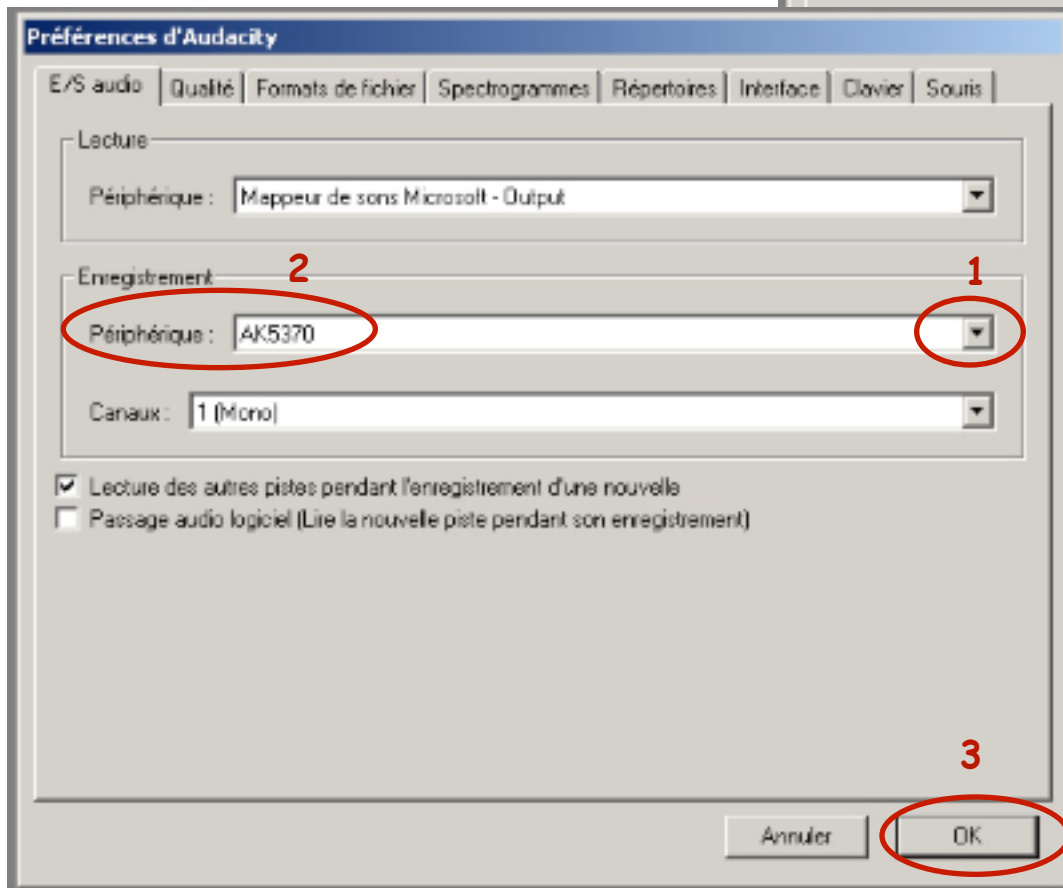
Préférences d'Audacity

E/S audio | Qualité | Formats de fichier | Spectrogrammes | Répertoires | Interface | Clavier | Souris

Lecture

Périphérique : Mappeur de sons Microsoft - Output

Enregistrement

2

1

Périphérique : AK5370

Canaux : 1 (Mono)

Lecture des autres pistes pendant l'enregistrement d'une nouvelle

Passage audio logiciel (Lire la nouvelle piste pendant son enregistrement)

3

Annuler

OK